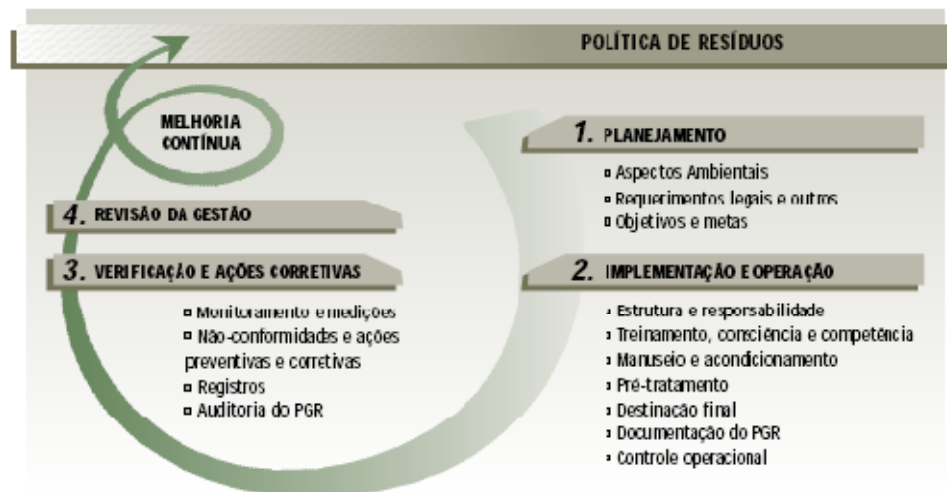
POLÍTICA DE RESÍDUOS

MELHORIA CONTÍNUA

1. PLANEJAMENTO

▫ Aspectos Ambientais
▫ Requerimentos legais e outros
▫ Objetivos e metas

4. REVISÃO DA GESTÃO

3. VERIFICAÇÃO E AÇÕES CORRETIVAS

▫ Monitoramento e medições
▫ Não-conformidades e ações preventivas e corretivas
▫ Registros
▫ Auditoria do PGR

2. IMPLEMENTAÇÃO E OPERAÇÃO

▫ Estrutura e responsabilidade
▫ Treinamento, consciência e competência
▫ Manuseio e acondicionamento
▫ Pré-tratamento
▫ Destinação final
▫ Documentação do PGR
▫ Controle operacional